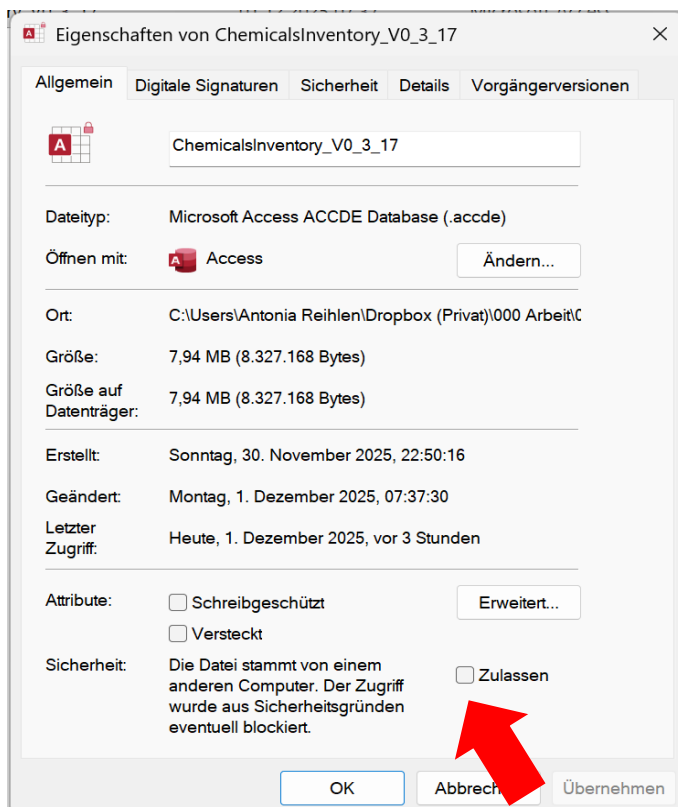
Eigenschaften von ChemicalsInventory_V0_3_17

Allgemein | Digitale Signaturen | Sicherheit | Details | Vorgängerversionen

ChemicalsInventory_V0_3_17

Dateityp: Microsoft Access ACCDE Database (.accde)

Öffnen mit: Access

Ändern...

Ort: C:\Users\Antonia Reihlen\Dropbox (Privat)\000 Arbeit\0

Größe: 7,94 MB (8.327.168 Bytes)

Größe auf Datenträger: 7,94 MB (8.327.168 Bytes)

Erstellt: Sonntag, 30. November 2025, 22:50:16

Geändert: Montag, 1. Dezember 2025, 07:37:30

Letzter Zugriff: Heute, 1. Dezember 2025, vor 3 Stunden

Attribute: Schreibgeschützt

Versteckt

Erweitert...

Sicherheit: Die Datei stammt von einem anderen Computer. Der Zugriff wurde aus Sicherheitsgründen eventuell blockiert.

Zulassen

OK | Abbrech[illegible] | Übernehmen